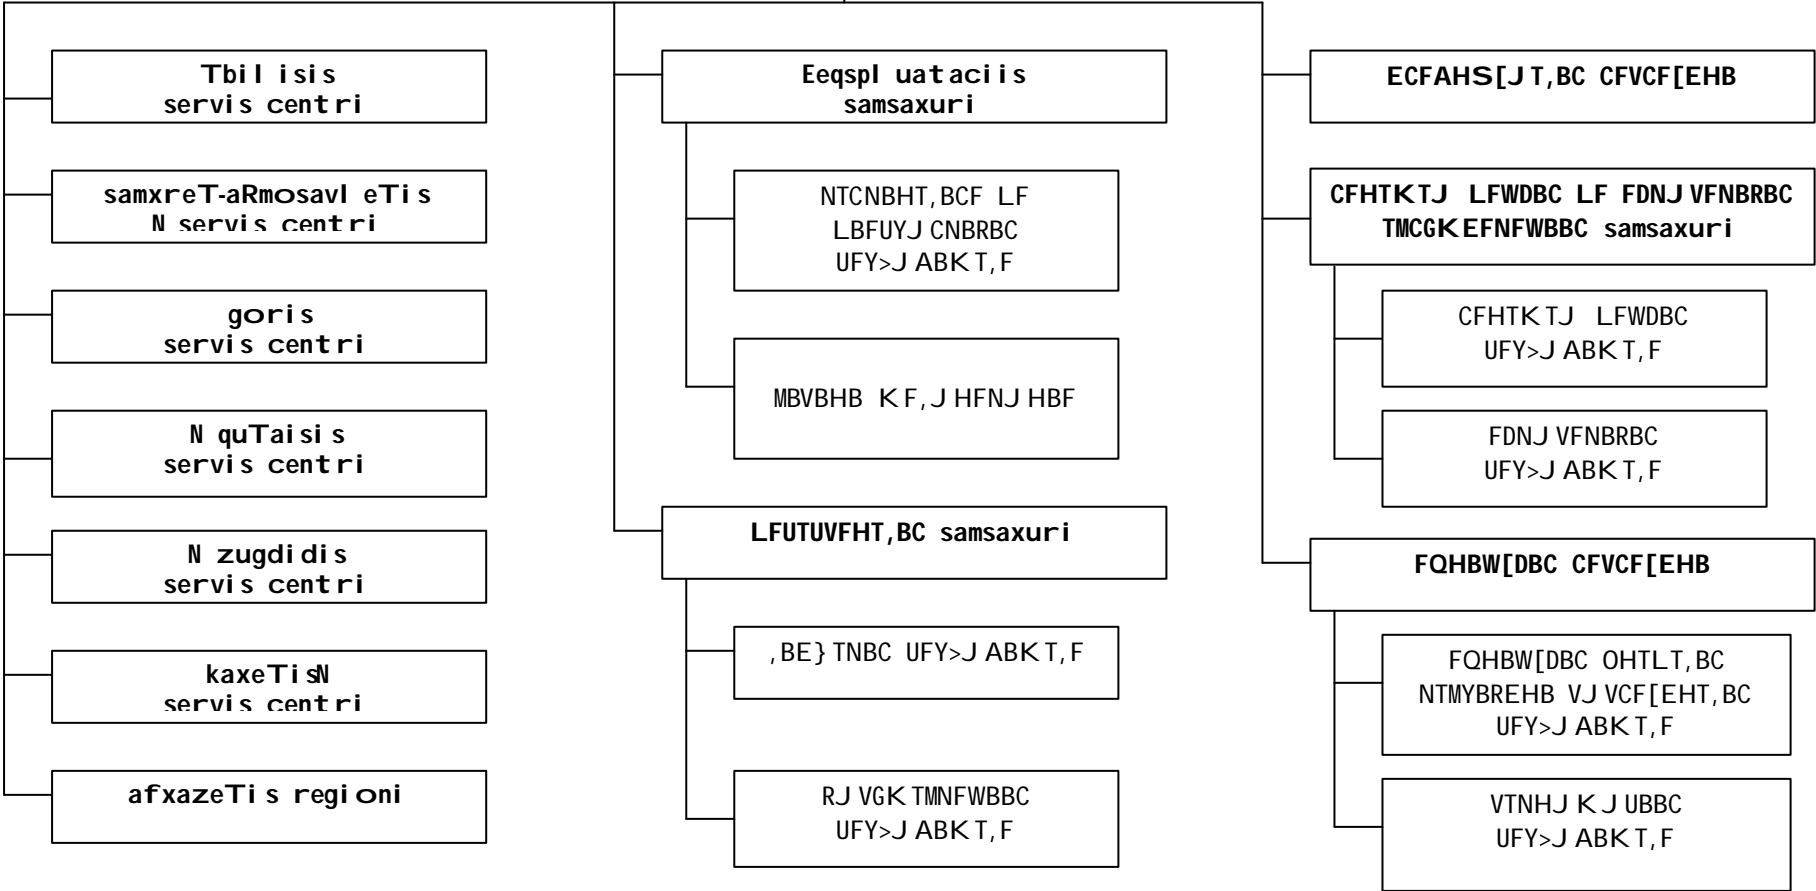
Tbil isis servis centri

samxreT-aRmosavl eTis N servis centri

goris servis centri

N quTaisis servis centri

N zugdidis servis centri

kaxeTisN servis centri

afxazeTis regioni

Eeqspl uataciis samsaxuri

NTCNBHT,BCF LF LBFUYJ CNBRBC UFY>J ABKT,F

MBVBHB KF,J HFNJ HBF

LFUTUVFHT,BC samsaxuri

,BE}TNBC UFY>J ABKT,F

RJ VGKTMNFWBBC UFY>J ABKT,F

ECFAHS[JT,BC CFVCF[EHB

CFHTKTJ LFWDBC LF FDNJ VFNBRBC TMCGKEFNFWBBC samsaxuri

CFHTKTJ LFWDBC UFY>J ABKT,F

FDNJ VFNBRBC UFY>J ABKT,F

FQHBW[DBC CFVCF[EHB

FQHBW[DBC OHTLT,BC NTMYBREHB VJ VCF[EHT,BC UFY>J ABKT,F

VTNHJ KJ UBBC UFY>J ABKT,F